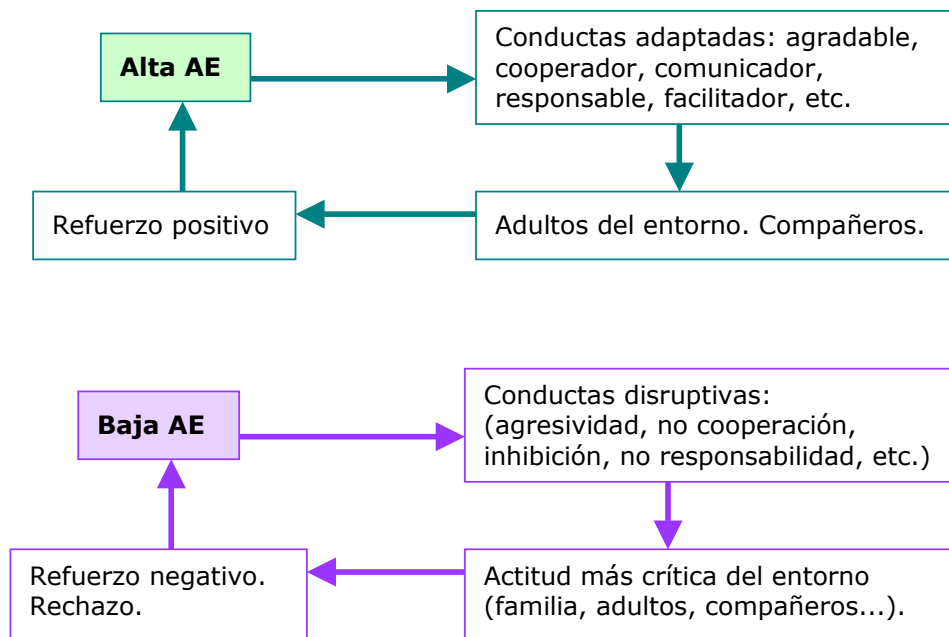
Alta AE

Conductas adaptadas: agradable, cooperador, comunicador, responsable, facilitador, etc.

Adultos del entorno. Compañeros.

Refuerzo positivo

Baja AE

Conductas disruptivas: (agresividad, no cooperación, inhibición, no responsabilidad, etc.)

Actitud más crítica del entorno (familia, adultos, compañeros...).

Refuerzo negativo. Rechazo.